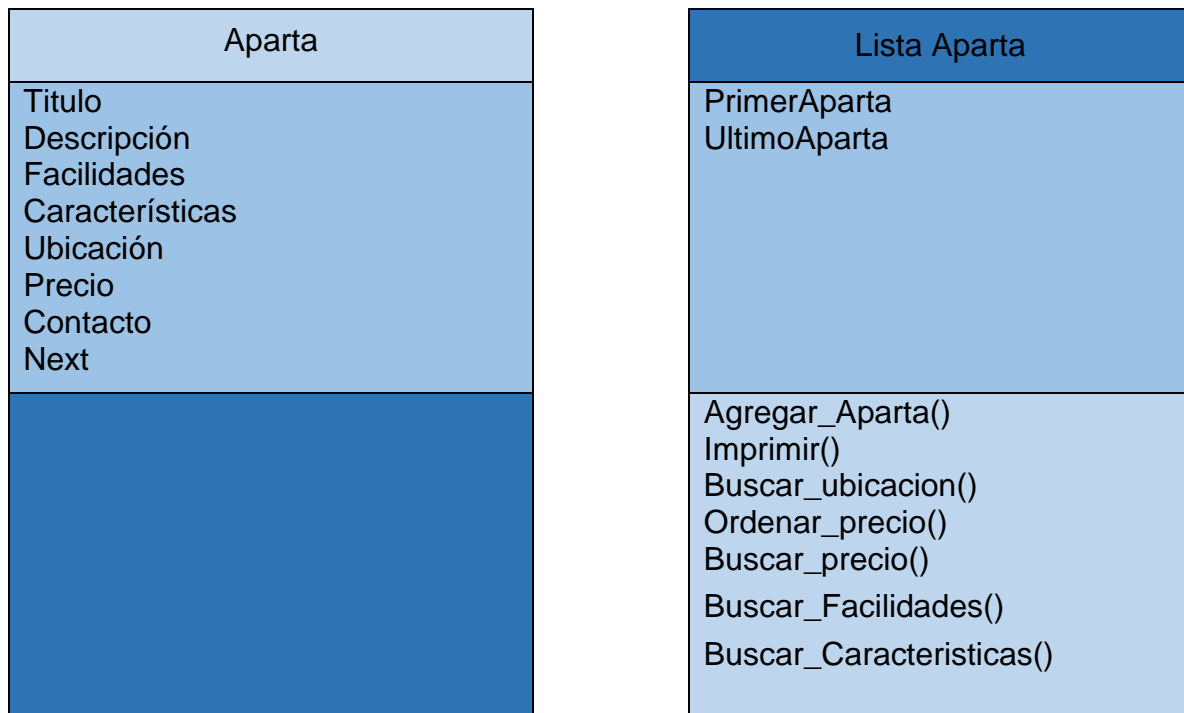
Aparta

Titulo
Descripción
Facilidades
Características
Ubicación
Precio
Contacto
Next

Lista Aparta

PrimerAparta
UltimoAparta

Agregar_Aparta()
Imprimir()
Buscar_ubicacion()
Ordenar_precio()
Buscar_precio()
Buscar_Facilidades()
Buscar_Caracteristicas()